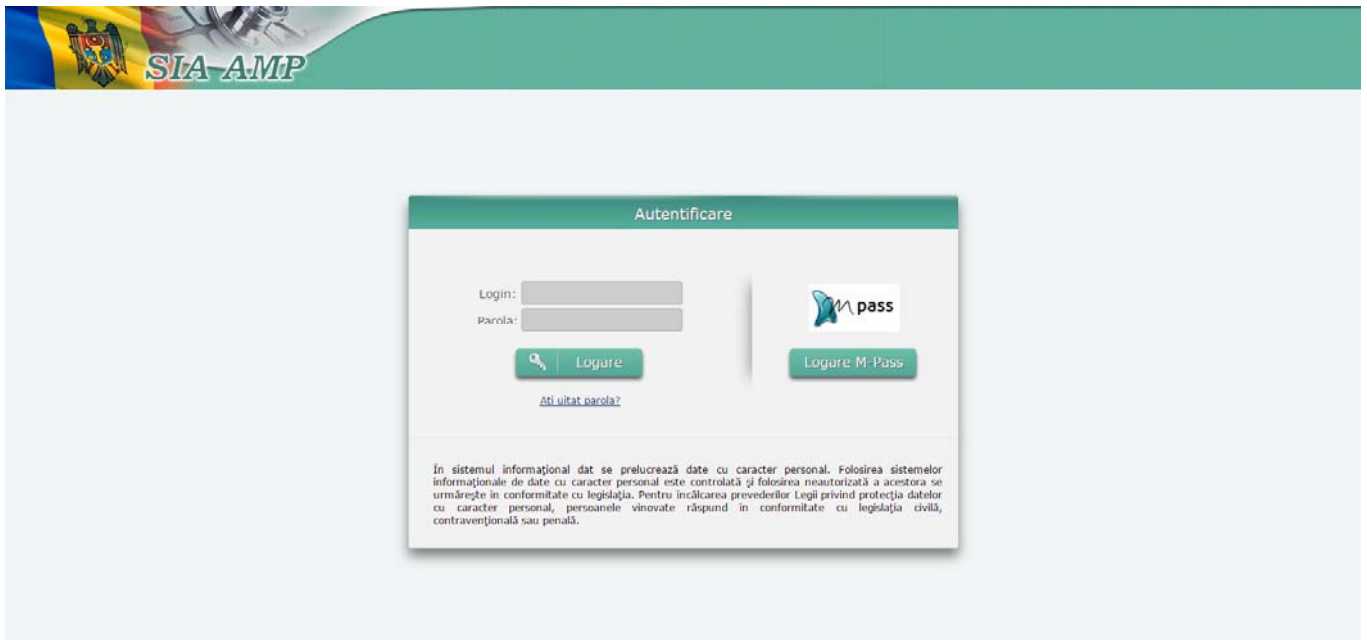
SIA-AMP

Autentificare

Login:

Parola:

Logare

Ati uitat parola?

M pass

Logare M-Pass

În sistemul informaţional dat se prelucrează date cu caracter personal. Folosirea sistemelor informaţionale de date cu caracter personal este controlată şi folosirea neautorizată a acestora se urmăreşte în conformitate cu legislaţia. Pentru încălcarea prevederilor Legii privind protecţia datelor cu caracter personal, persoanele vinovate răspund în conformitate cu legislaţia civilă, contravenţională sau penală.